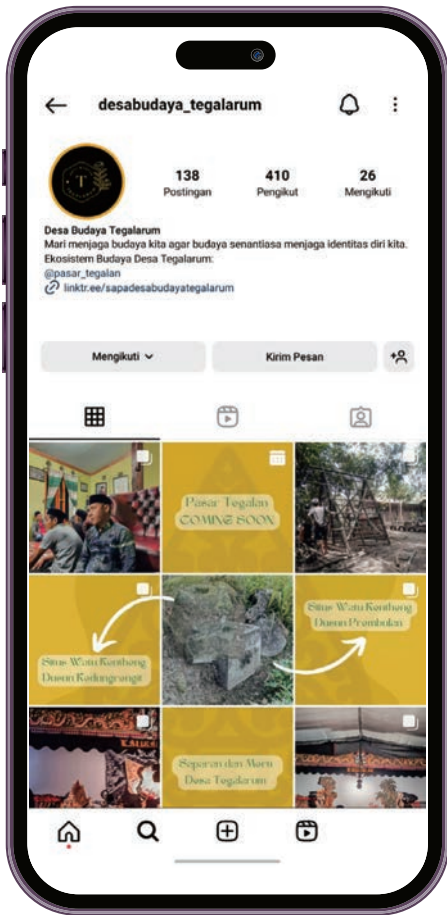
desabudaya_tegalarum

138
Postingan

410
Pengikut

26
Mengikuti

Desa Budaya Tegalarum
Mari menjaga budaya kita agar budaya senantiasa menjaga identitas diri kita.
Ekosistem Budaya Desa Tegalarum:
@pasar_tegalan
linktr.ee/sapadesabudayategalarum

Mengikuti
Kirim Pesan

Pasar Tegalan
COMING SOON

Situs Watu Kenthang
Dusun Pembolan

Situs Watu Kenthang
Dusun Kedungringin

Sejarah dan Masa
Desa Tegalarum